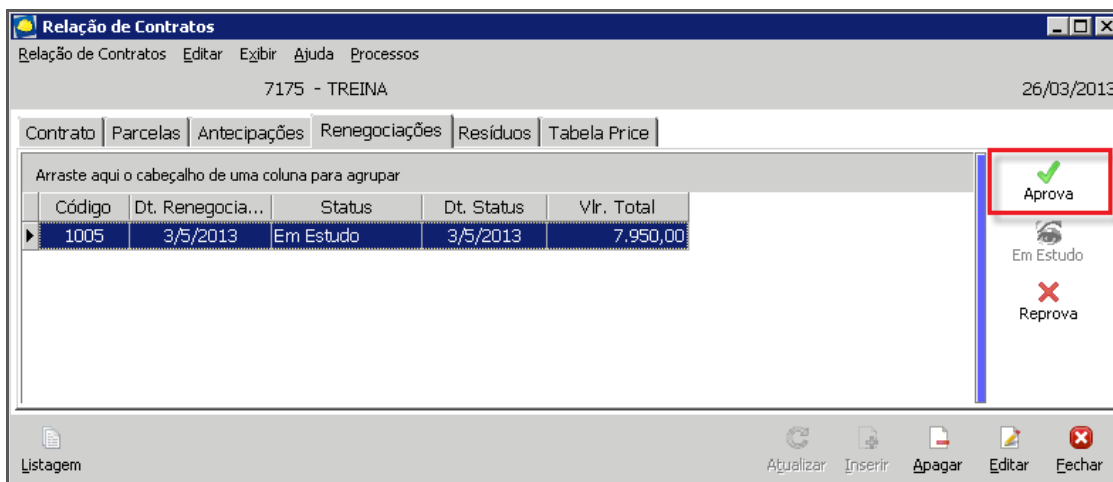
Relação de Contratos

Relação de Contratos Editar Exibir Ajuda Processos

7175 - TREINA

26/03/2013

Contrato | Parcelas | Antecipações | Renegociações | Resíduos | Tabela Price

Arraste aqui o cabeçalho de uma coluna para agrupar

| Código | Dt. Renegocia... | Status | Dt. Status | Vlr. Total |
|---|---|---|---|---|
| 1005 | 3/5/2013 | Em Estudo | 3/5/2013 | 7.950,00 |

Aprova

Em Estudo

Reprova

Listagem

Atualizar Inserir Apagar Editar Fechar